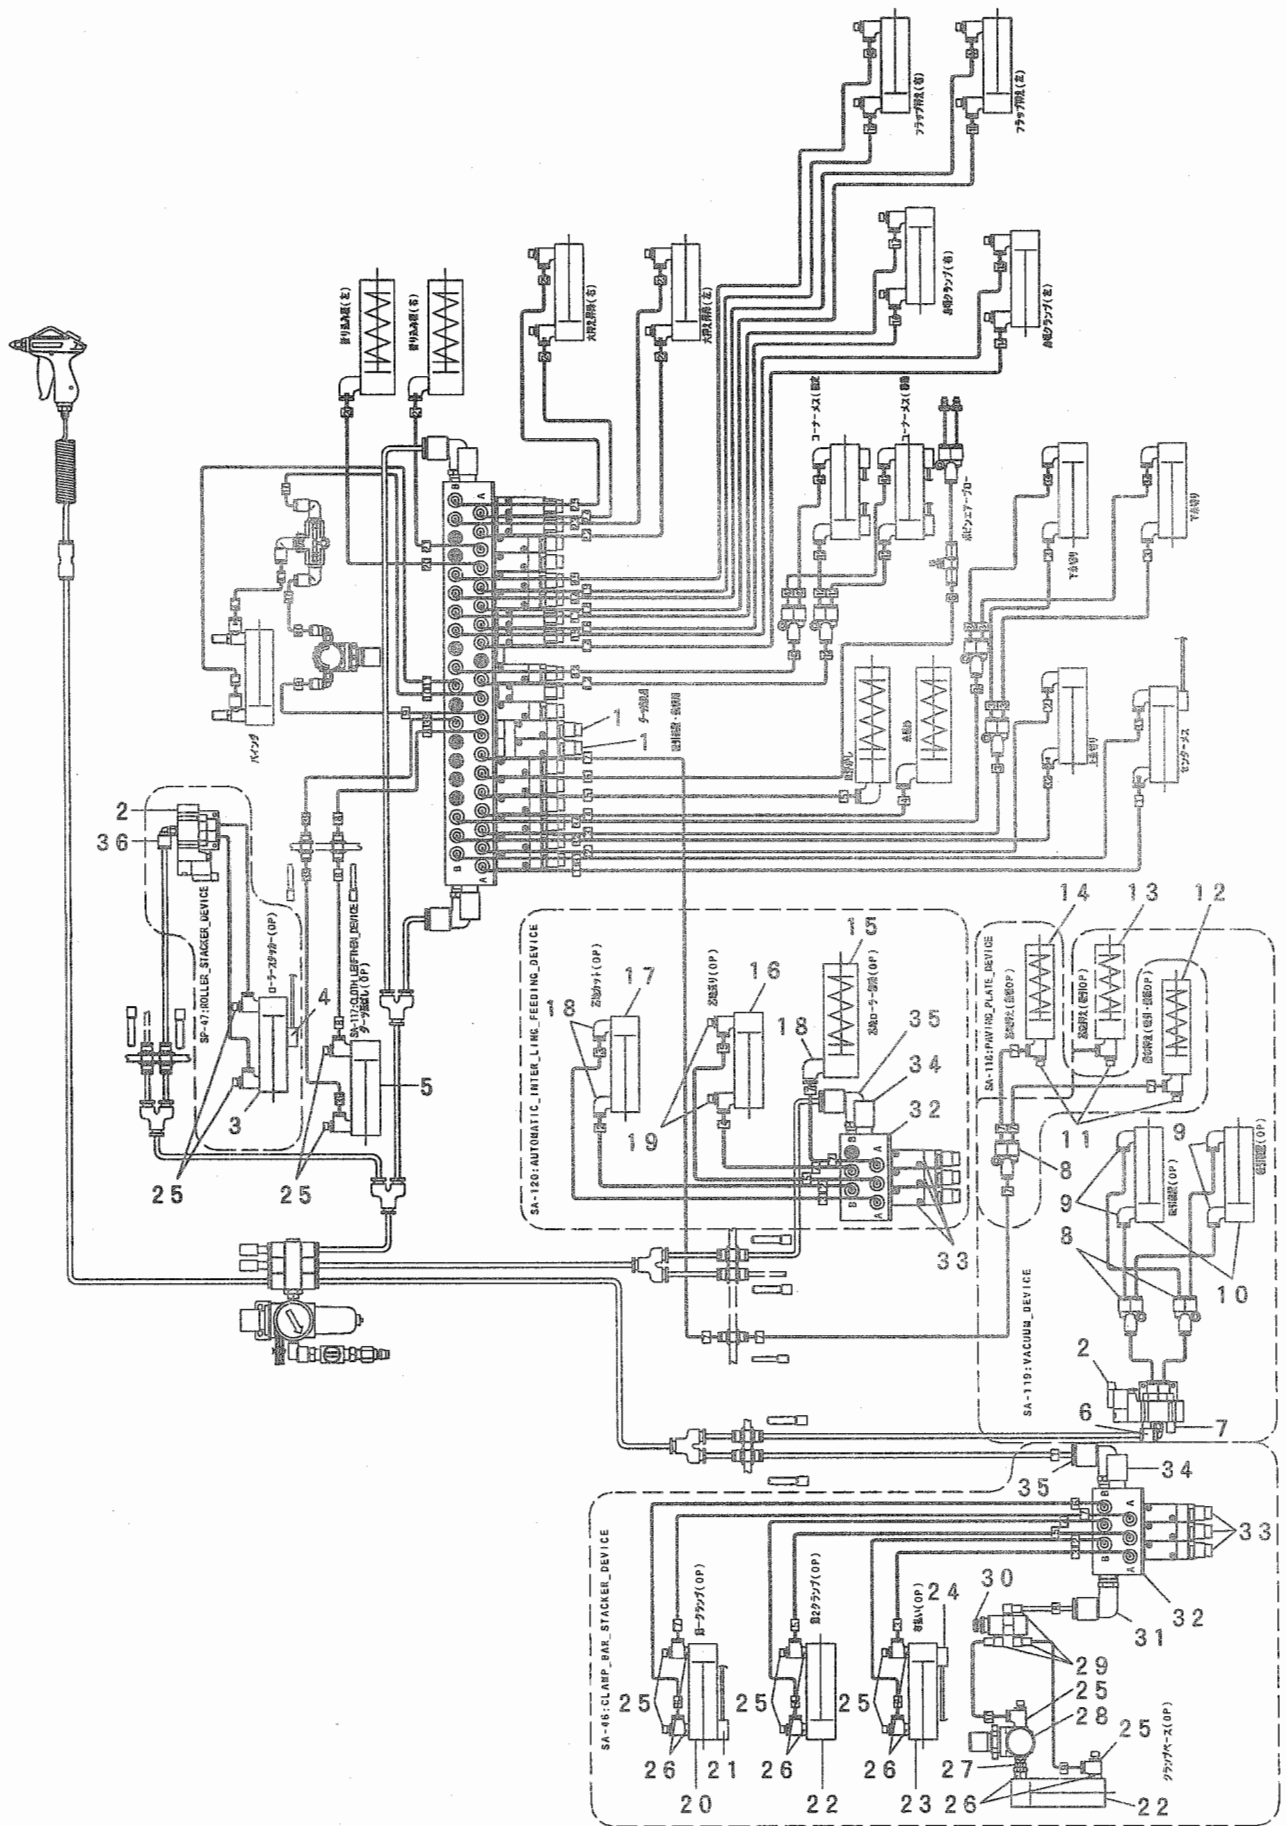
フラップ押え(右)
フラップ押え(左)
前端クランプ(右)
前端クランプ(左)
大押え昇降(右)
大押え昇降(左)
折り込み板(右)
折り込み板(左)
コーナーメス(前後)
コーナーメス(昇降)
ホビンエアーブロー
下糸切り
下糸切り
上糸切り
センターメス
バイング
A
B
B
A
2
36
SP-47:ROLLER_STACKER_DEVICE
ローラースタッカー(OP)
4
3
25
SA-117:CLOTH_LEFTHEN_DEVICE
生地送り(OP)
5
25
SA-120:AUTOMATIC_INTER_LING_FEEDING_DEVICE
芯地カット(OP)
17
8
芯地送り(OP)
16
19
芯地ローラー昇降(OP)
15
18
35
34
32
33
SA-118:PAVING_PLATE_DEVICE
14
13
12
11
9
9
8
10
SA-119:VACUUM_DEVICE
2
6
7
34
35
33
32
31
30
29
25
28
27
26
22
SA-46:CLAMP_BAR_STACKER_DEVICE
クランプ(OP)
第2クランプ(OP)
押え(OP)
24
25
25
25
26
26
26
20
21
22
23
クランプベース(OP)